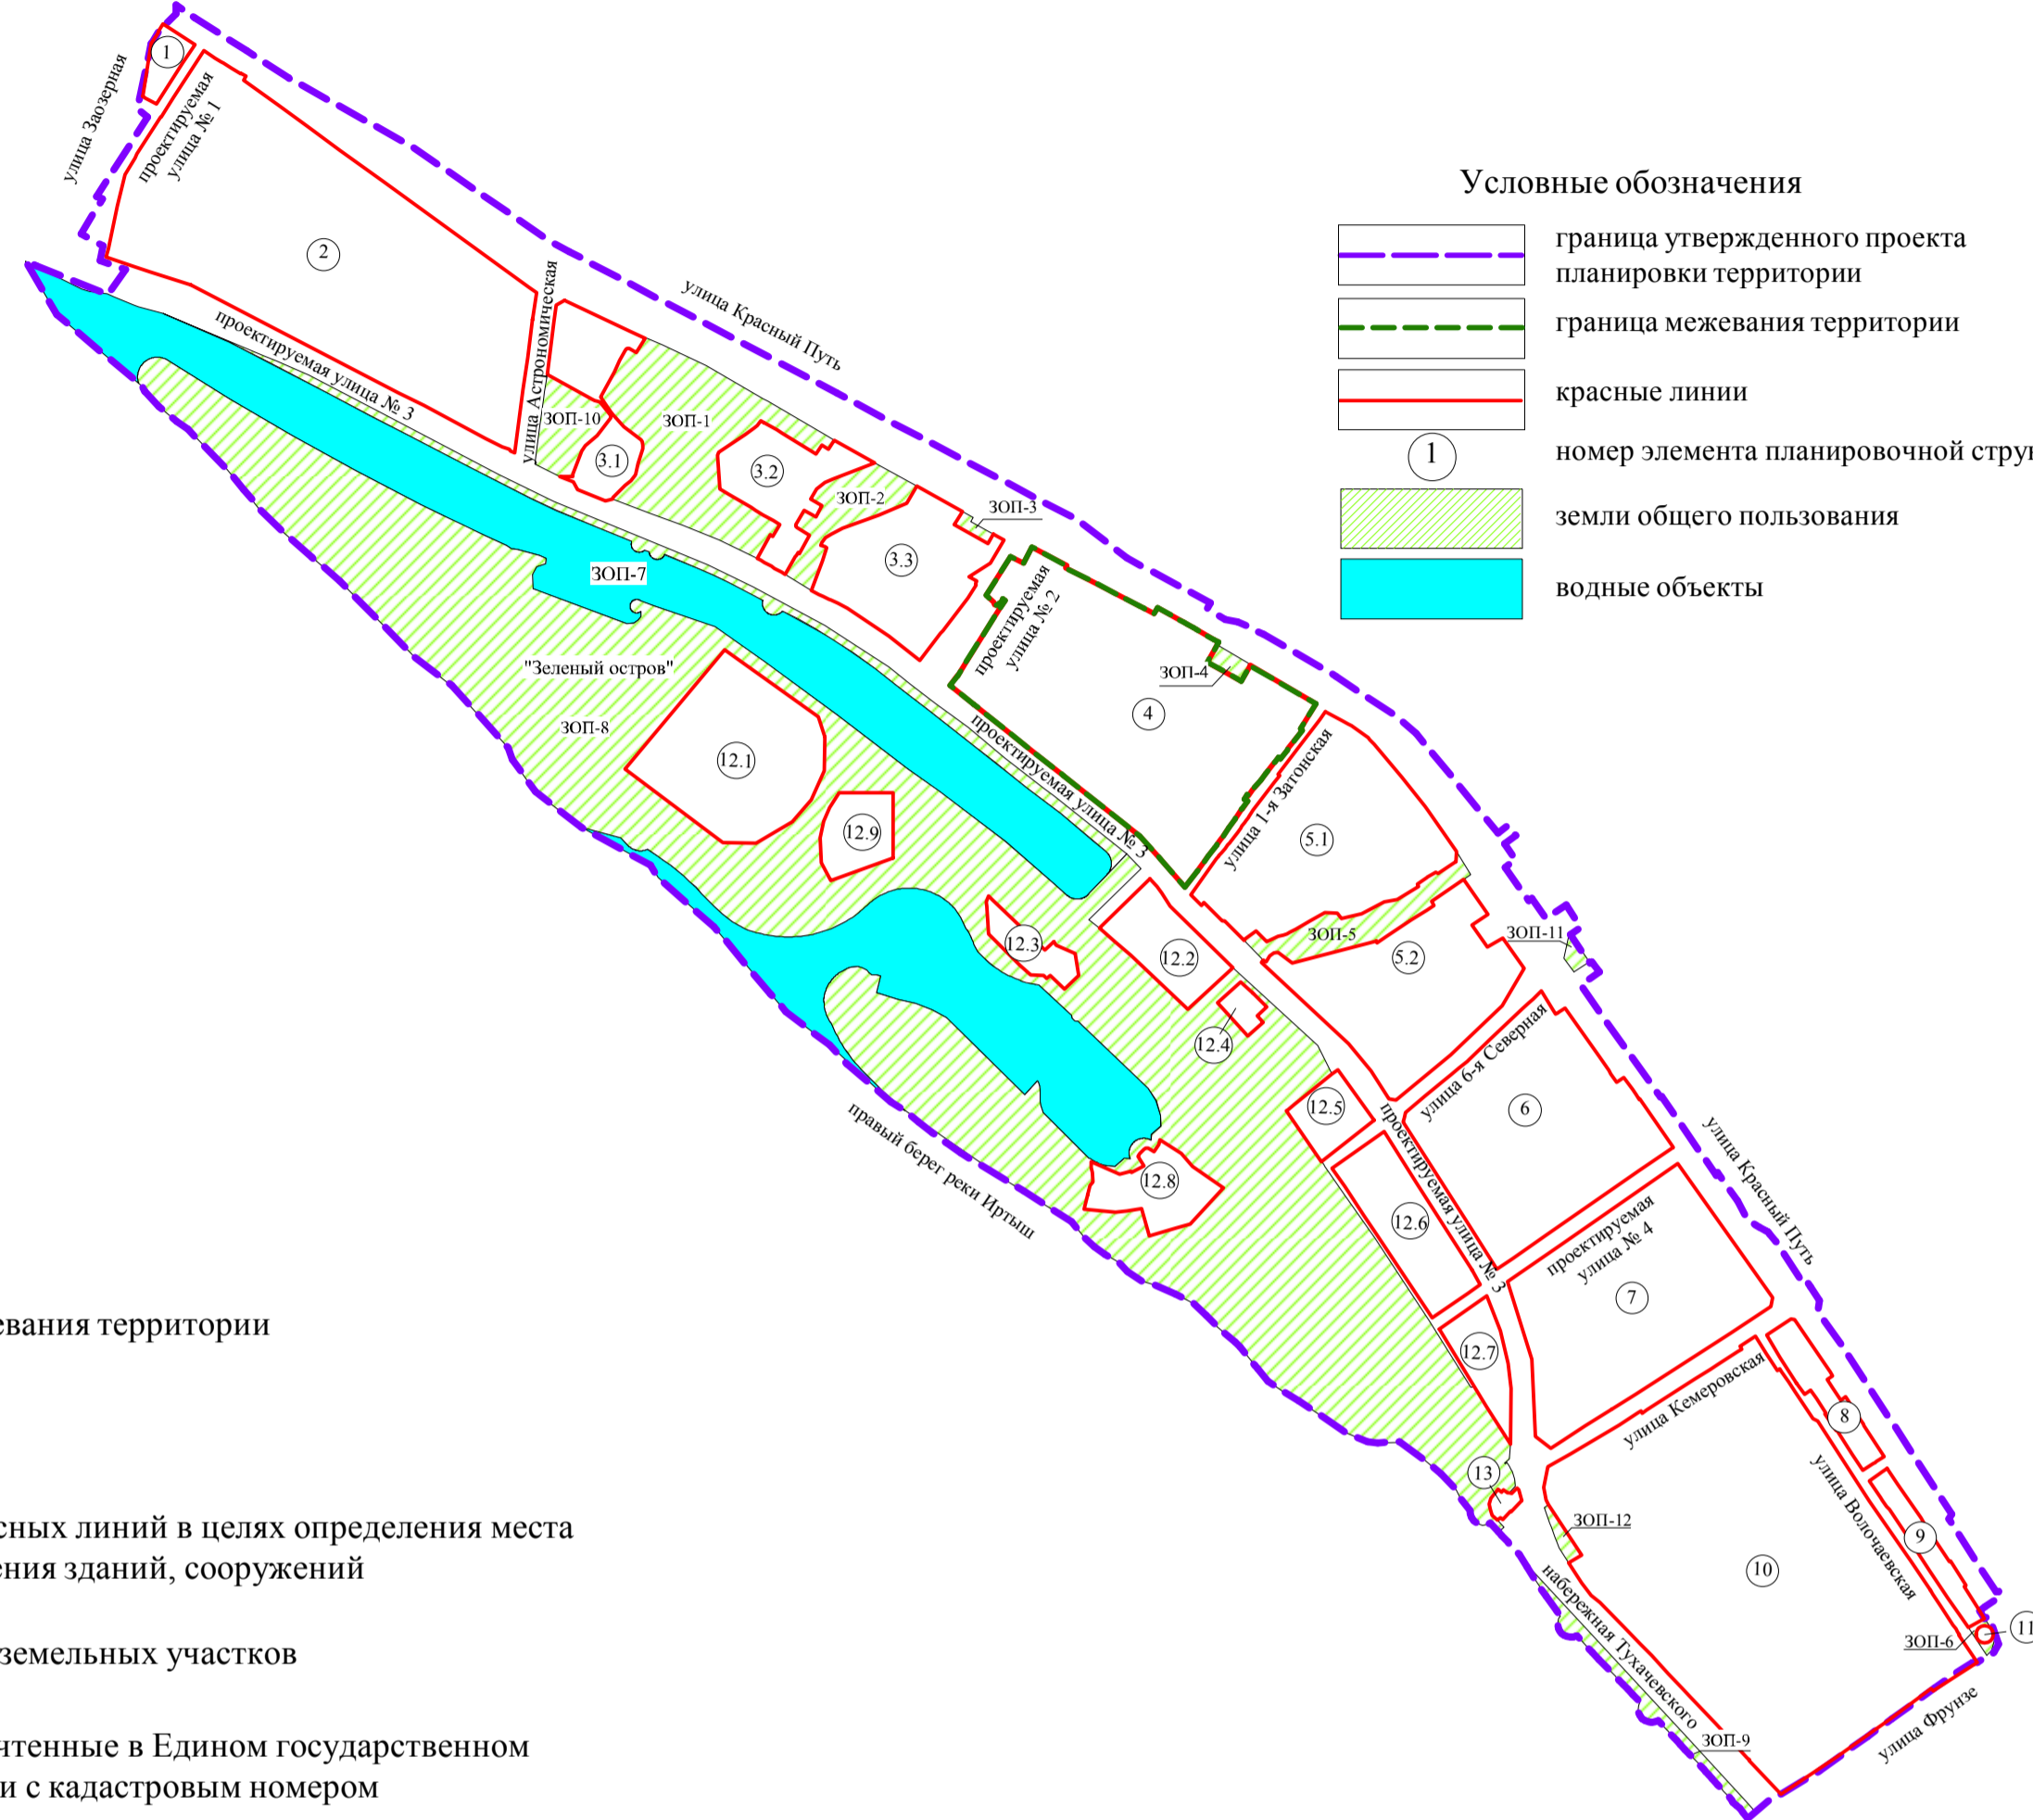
Условные обозначения

граница утвержденного проекта планировки территории

граница межевания территории

красные линии

1 номер элемента планировочной стру

земли общего пользования

водные объекты

улица Заозерная

проектируемая улица № 1

1

2

улица Астрономическая

проектируемая улица № 3

улица Красный Путь

ЗОП-10

ЗОП-1

3.1

3.2

ЗОП-2

ЗОП-3

3.3

ЗОП-7

проектируемая улица № 2

ЗОП-4

4

"Зеленый остров"

ЗОП-8

12.1

12.9

проектируемая улица № 3

улица 1-я Затонская

5.1

12.3

12.2

ЗОП-5

5.2

ЗОП-11

12.4

улица 6-я Северная

6

12.5

проектируемая улица № 3

улица Красный Путь

правый берег реки Иртыш

12.8

12.6

проектируемая улица № 4

7

12.7

улица Кемеровская

8

13

ЗОП-12

улица Волочаевская

9

10

набережная Тухачевского

ЗОП-6

11

ЗОП-9

улица Фрунзе

евания территории

сных линий в целях определения места ения зданий, сооружений

земельных участков

нтенные в Едином государственном и с кадастровым номером